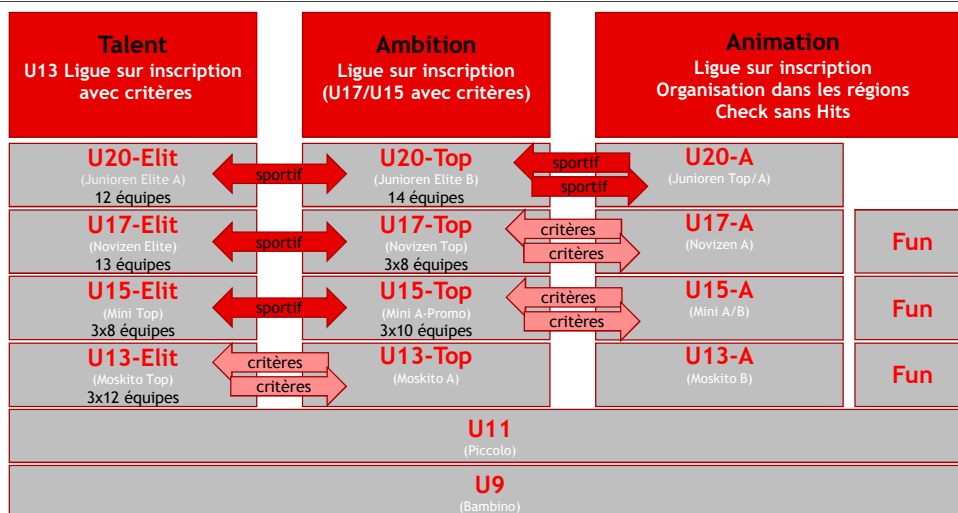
Talent
U13 Ligue sur inscription avec critères

Ambition
Ligue sur inscription (U17/U15 avec critères)

Animation
Ligue sur inscription
Organisation dans les régions
Check sans Hits

U20-Elit
(Junioren Elite A)
12 équipes

sportif

U20-Top
(Junioren Elite B)
14 équipes

sportif
sportif

U20-A
(Junioren Top/A)

U17-Elit
(Novizen Elite)
13 équipes

sportif

U17-Top
(Novizen Top)
3x8 équipes

critères
critères

U17-A
(Novizen A)

Fun

U15-Elit
(Mini Top)
3x8 équipes

sportif

U15-Top
(Mini A-Promo)
3x10 équipes

critères
critères

U15-A
(Mini A/B)

Fun

U13-Elit
(Moskito Top)
3x12 équipes

critères
critères

U13-Top
(Moskito A)

U13-A
(Moskito B)

Fun

U11
(Piccolo)

U9
(Bambino)